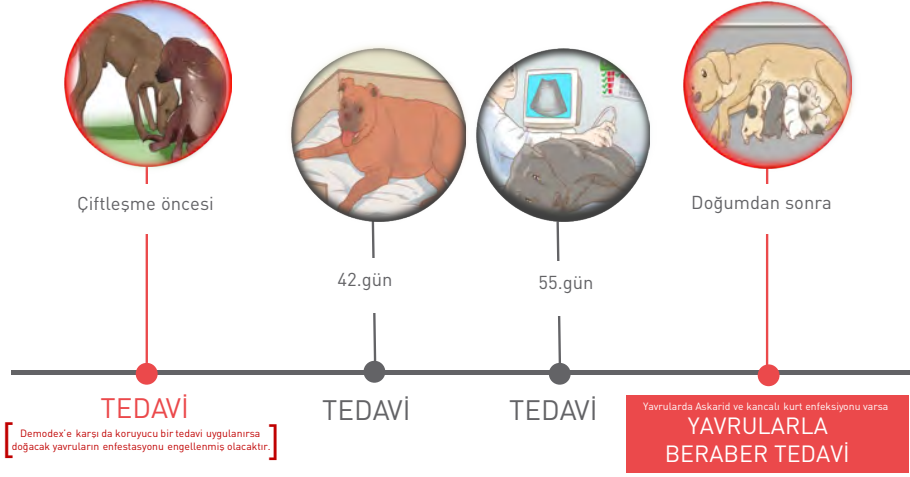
Çiftleşme öncesi

42.gün

55.gün

Doğumdan sonra

TEDAVİ

Demodex'e karşı da koruyucu bir tedavi uygulanırsa doğacak yavruların enfestasyonu engellenmiş olacaktır.

TEDAVİ

TEDAVİ

Yavrularda Askarid ve kancalı kurt enfeksiyonu varsa

YAVRULARLA BERABER TEDAVİ